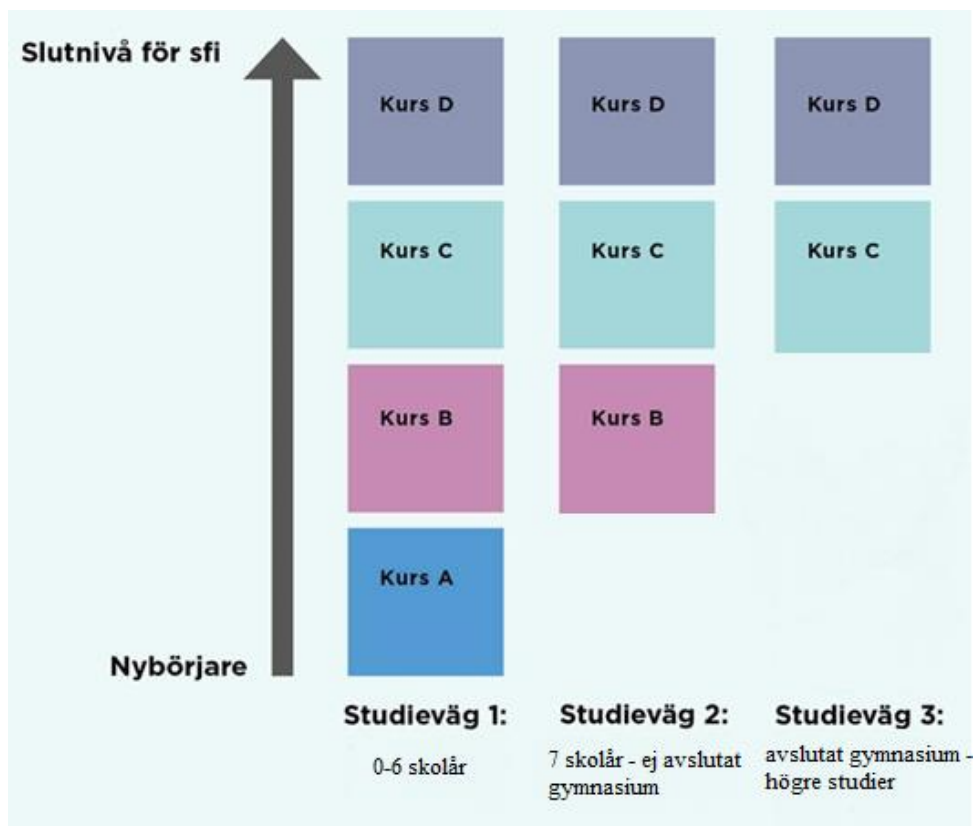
Slutnivå för sfi

Kurs D

Kurs D

Kurs D

Kurs C

Kurs C

Kurs C

Kurs B

Kurs B

Kurs A

Nybörjare

Studieväg 1:
0-6 skolår

Studieväg 2:
7 skolår - ej avslutat gymnasium

Studieväg 3:
avslutat gymnasium - högre studier